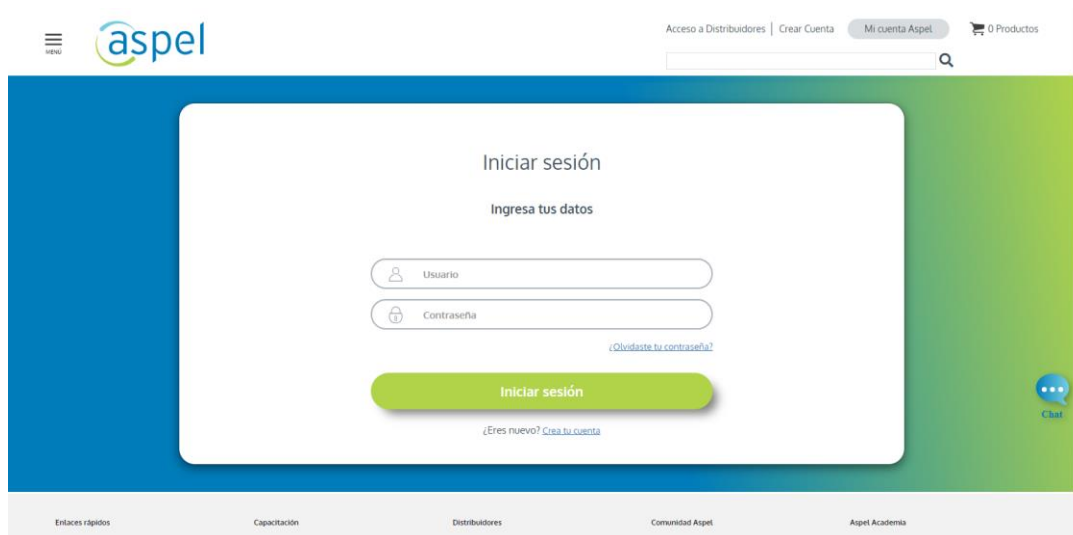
MENÚ

aspel

Acceso a Distribuidores | Crear Cuenta

Mi cuenta Aspel

0 Productos

Iniciar sesión

Ingresa tus datos

Usuario

Contraseña

¿Olvidaste tu contraseña?

Iniciar sesión

¿Eres nuevo? Crea tu cuenta

Chat

Enlaces rápidos

Capacitación

Distribuidores

Comunidad Aspel

Aspel Academia